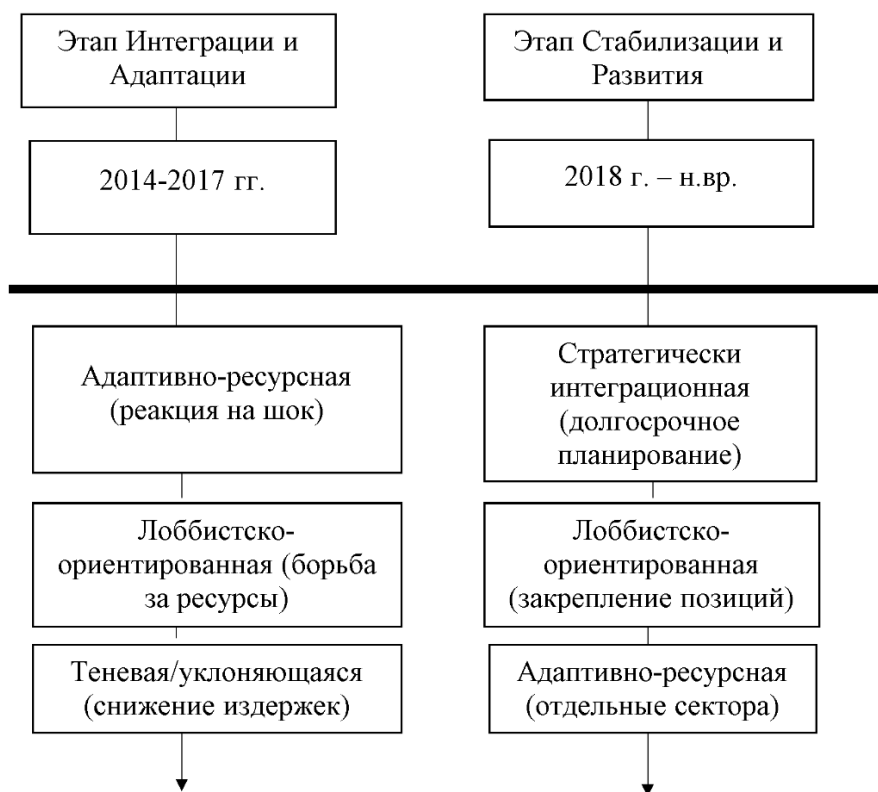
Этап Интеграции и Адаптации

2014-2017 гг.

Адаптивно-ресурсная (реакция на шок)

Лоббистско-ориентированная (борьба за ресурсы)

Теневая/уклоняющаяся (снижение издержек)

Этап Стабилизации и Развития

2018 г. – н.вр.

Стратегически интеграционная (долгосрочное планирование)

Лоббистско-ориентированная (закрепление позиций)

Адаптивно-ресурсная (отдельные сектора)